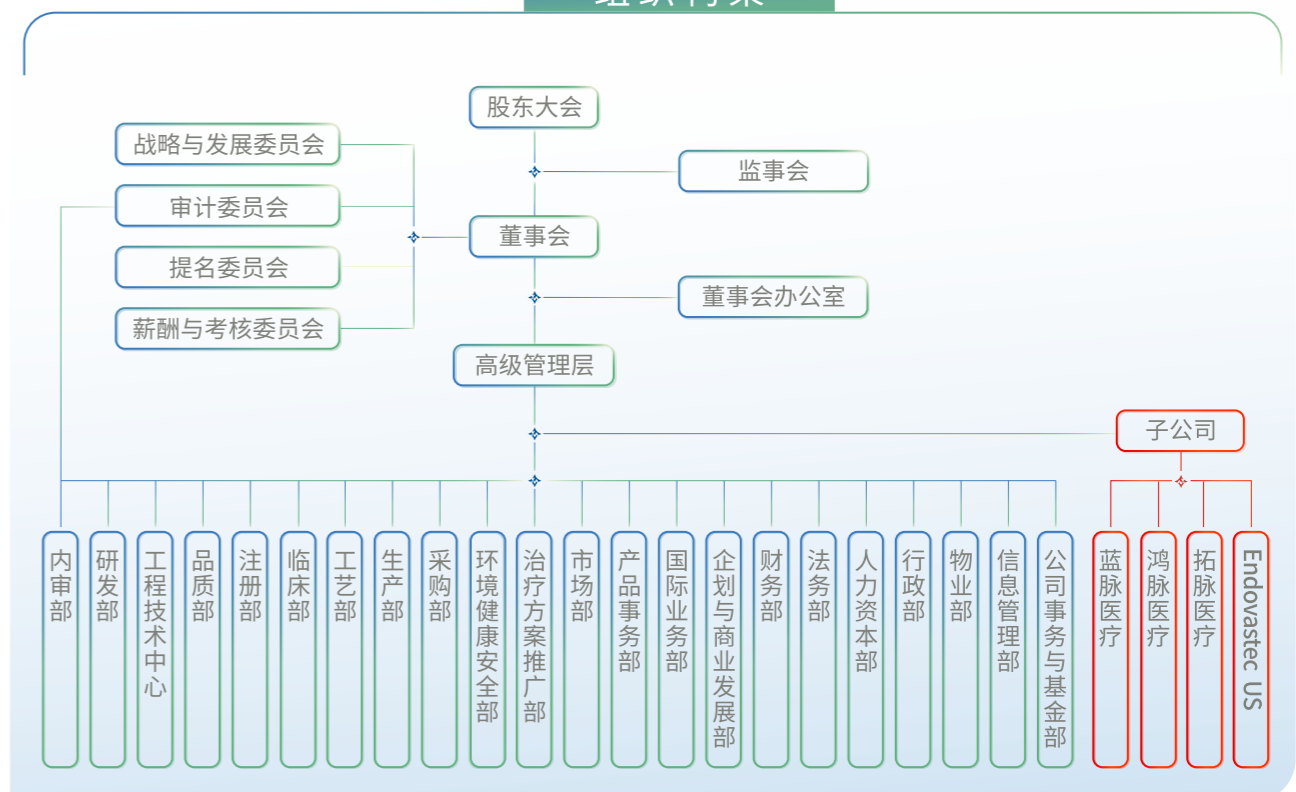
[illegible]

股东大会

战略与发展委员会

监事会

审计委员会

董事会

提名委员会

董事会办公室

薪酬与考核委员会

高级管理层

子公司

内审部

研发部

工程技术中心

品质部

注册部

临床部

工艺部

生产部

采购部

环境健康安全部

治疗方案推广部

市场部

产品事务部

国际业务部

企划与商业发展部

财务部

法务部

人力资本部

行政部

物业部

信息管理部

公司事务与基金部

蓝脉医疗

鸿脉医疗

拓脉医疗

Endovastec US